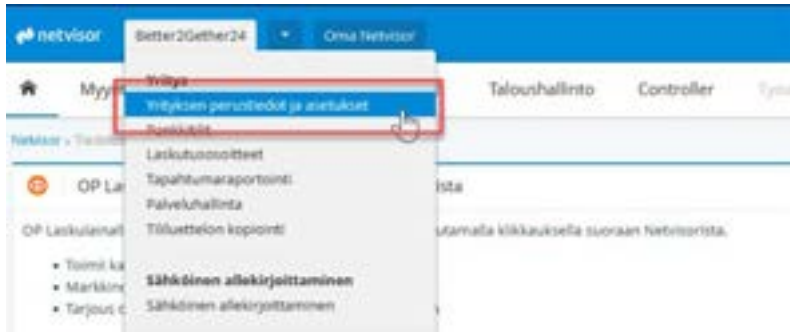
netvisor Better2Gether24 Oma Netvisor

Myy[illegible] Taloushallinto Controller Ty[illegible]

Netvisor › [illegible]

OP La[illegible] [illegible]ista

OP Laskulaina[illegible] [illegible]utamalla klikkauksella suoraan Netvisorista.

• Toimi ka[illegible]
• Markkin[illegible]
• Tarjous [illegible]

Yritys
Yrityksen perustiedot ja asetukset
Tunnukset
Laskutusosoitteet
Tapahtumaraportointi
Palveluhallinta
Tililuettelon kopiointi

Sähköinen allekirjoittaminen
Sähköinen allekirjoittaminen